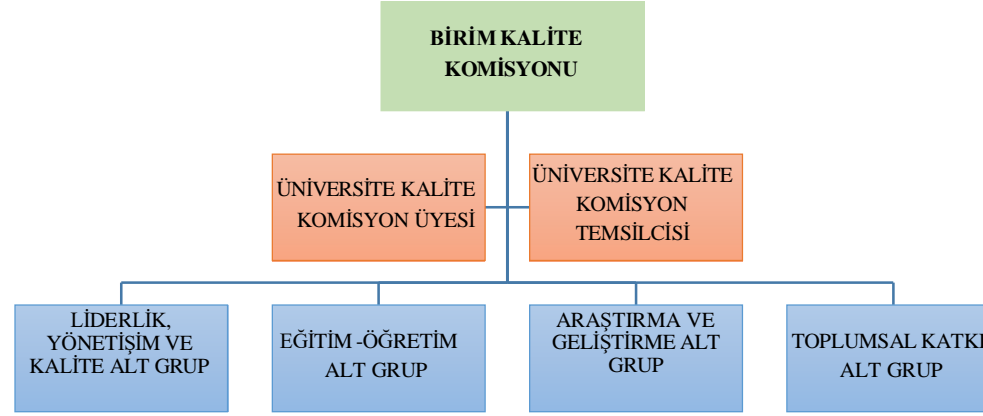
BİRİM KALİTE KOMİSYONU

ÜNİVERSİTE KALİTE KOMİSYON ÜYESİ

ÜNİVERSİTE KALİTE KOMİSYON TEMSİLCİSİ

LİDERLİK, YÖNETİŞİM VE KALİTE ALT GRUP

EĞİTİM -ÖĞRETİM ALT GRUP

ARAŞTIRMA VE GELİŞTİRME ALT GRUP

TOPLUMSAL KATKI ALT GRUP